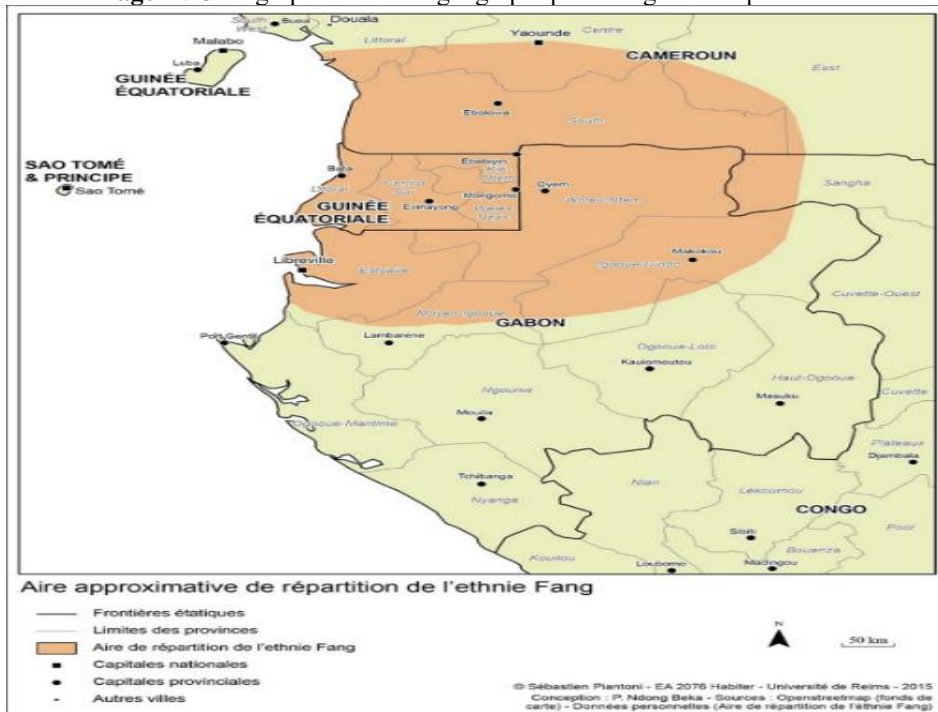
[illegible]

South West Buea Douala Littoral Yaounde Centre
Malabo
Luba
GUINÉE ÉQUATORIALE
CAMEROUN
East
Ebolowa
South
SAO TOMÉ & PRINCIPE
Sao Tomé
Bata
Ebebiyin
Kié Ntem
Oyem
Woleu-Ntem
Sangha
Littoral
Centro Sur
Mongomo
Evinayong
Wele Nzas
GUINÉE ÉQUATORIALE
Makokou
Ogooue-Ivindo
Libreville
Estuaire
Moyen-Ogooue
GABON
Cuvette-Ouest
Port Gentil
Lambarene
Ogooue-Lolo
Koulamoutou
Haut-Ogooue
Ngounie
Masuku
Cuvette
Ogooue-Maritime
Mouila
Plateaux
Djambala
Tchibanga
Nyanga
Niari
Lekoumou
CONGO
Sibiti
Pool
Bouenza
Kouilou
Loubomo
Madingou

Aire approximative de répartition de l'ethnie Fang

Frontières étatiques
Limites des provinces
Aire de répartition de l'ethnie Fang
Capitales nationales
Capitales provinciales
Autres villes

N
50 km

© Sébastien Piantoni - EA 2076 Habiter - Université de Reims - 2015
Conception : P. Ndong Beka - Sources : Openstreetmap (fonds de carte) - Données personnelles (Aire de répartition de l'ethnie Fang)